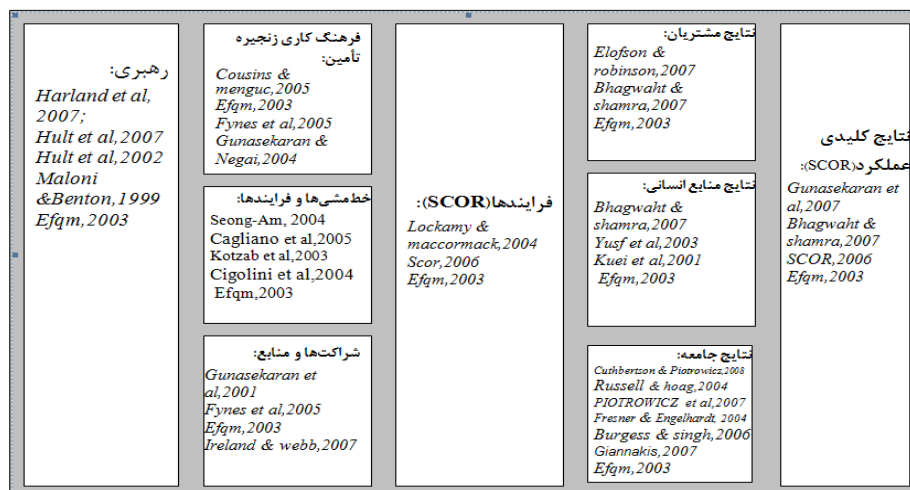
رهبری:
Harland et al, 2007;
Hult et al,2007
Hult et al,2002
Maloni &Benton,1999
Efqm,2003

فرهنگ کاری زنجیره تأمین:
Cousins & menguc,2005
Efqm,2003
Fynes et al,2005
Gunasekaran & Negai,2004

خط مشی‌ها و فرایندها:
Seong-Am, 2004
Cagliano et al,2005
Kotzab et al,2003
Cigolini et al,2004
Efqm,2003

شراکت‌ها و منابع:
Gunasekaran et al,2001
Fynes et al,2005
Efqm,2003
Ireland & webb,2007

فرایندها(SCOR):
Lockamy & maccormack,2004
Scor,2006
Efqm,2003

نتایج مشتریان:
Elofson & robinson,2007
Bhagwaht & shamra,2007
Efqm,2003

نتایج منابع انسانی:
Bhagwaht & shamra,2007
Yusf et al,2003
Kuei et al,2001
Efqm,2003

نتایج جامعه:
Cuthbertson & Piotrowicz,2008
Russell & hoag,2004
PIOTROWICZ et al,2007
Fresner & Engelhardt, 2004
Burgess & singh,2006
Giannakis,2007
Efqm,2003

نتایج کلیدی عملکرد(SCOR):
Gunasekaran et al,2007
Bhagwaht & shamra,2007
SCOR,2006
Efqm,2003